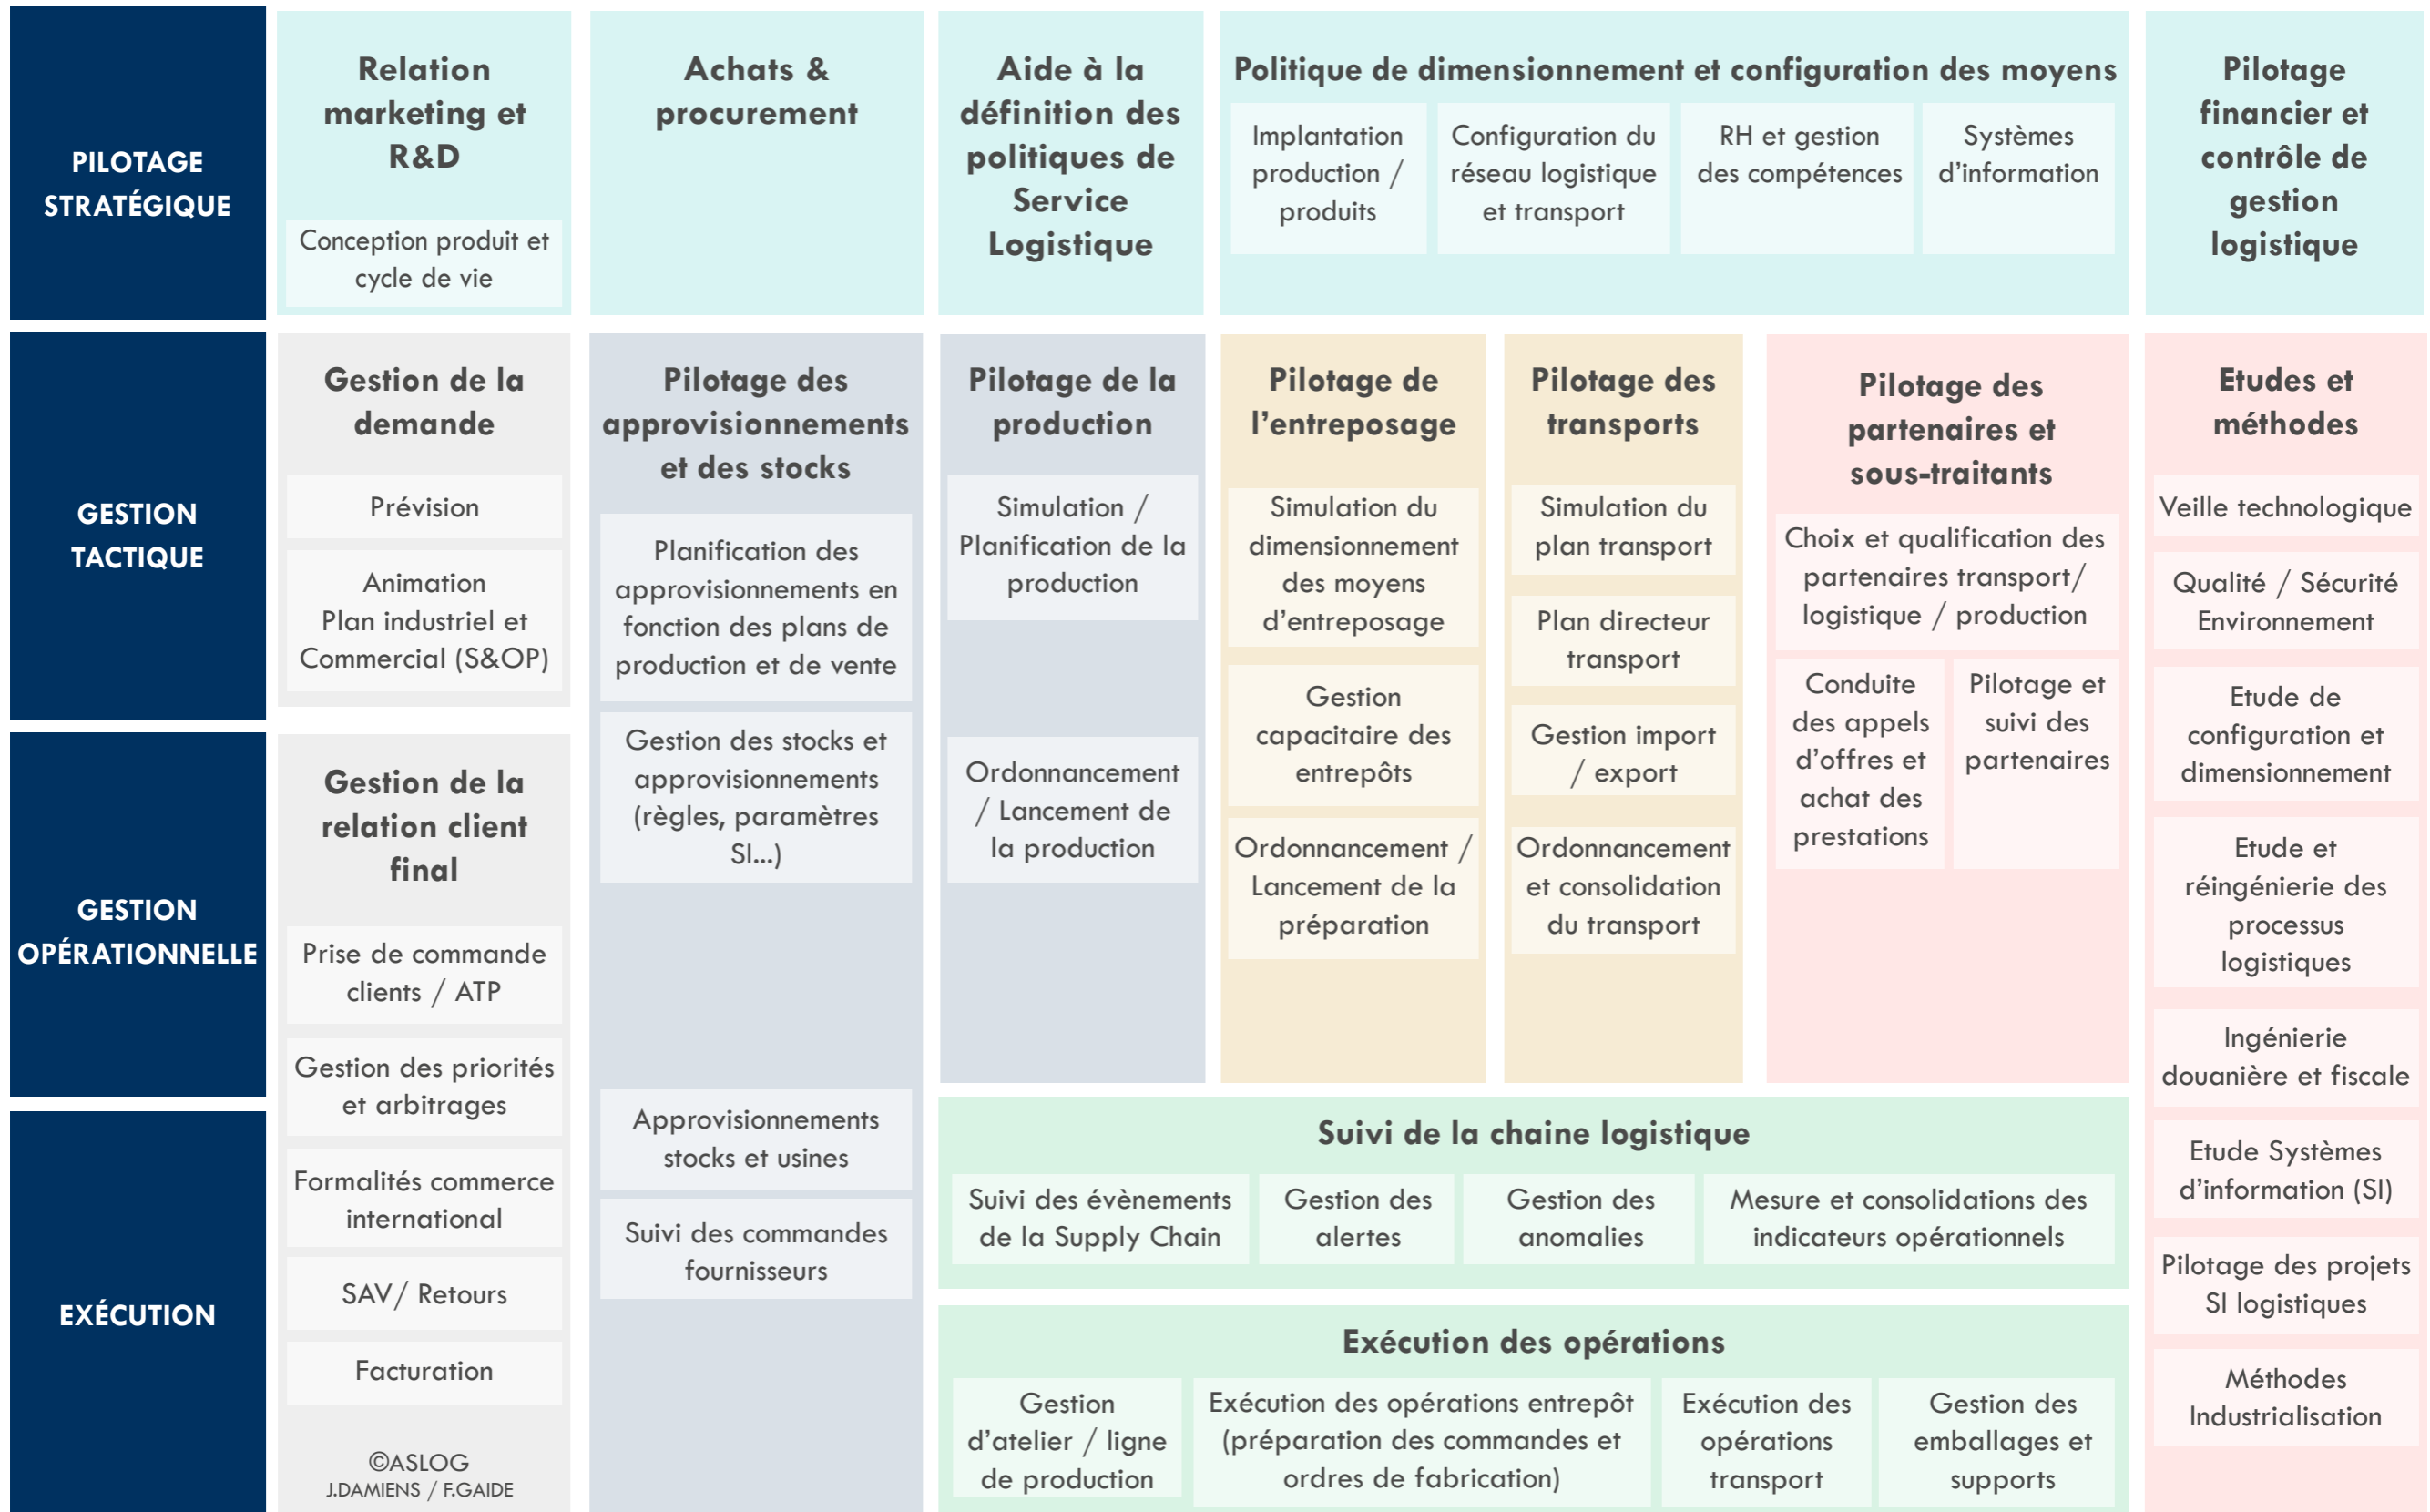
PILOTAGE STRATÉGIQUE

GESTION TACTIQUE

GESTION OPÉRATIONNELLE

EXÉCUTION

Relation marketing et R&D

Conception produit et cycle de vie

Achats & procurement

Aide à la définition des politiques de Service Logistique

Politique de dimensionnement et configuration des moyens

Implantation production / produits

Configuration du réseau logistique et transport

RH et gestion des compétences

Systèmes d'information

Pilotage financier et contrôle de gestion logistique

Gestion de la demande

Prévision

Animation Plan industriel et Commercial (S&OP)

Gestion de la relation client final

Prise de commande clients / ATP

Gestion des priorités et arbitrages

Formalités commerce international

SAV/ Retours

Facturation

©ASLOG
J.DAMIENS / F.GAIDE

Pilotage des approvisionnements et des stocks

Planification des approvisionnements en fonction des plans de production et de vente

Gestion des stocks et approvisionnements (règles, paramètres SI...)

Approvisionnements stocks et usines

Suivi des commandes fournisseurs

Pilotage de la production

Simulation / Planification de la production

Ordonnancement / Lancement de la production

Pilotage de l'entreposage

Simulation du dimensionnement des moyens d'entreposage

Gestion capacitaire des entrepôts

Ordonnancement / Lancement de la préparation

Pilotage des transports

Simulation du plan transport

Plan directeur transport

Gestion import / export

Ordonnancement et consolidation du transport

Pilotage des partenaires et sous-traitants

Choix et qualification des partenaires transport/ logistique / production

Conduite des appels d'offres et achat des prestations

Pilotage et suivi des partenaires

Etudes et méthodes

Veille technologique

Qualité / Sécurité Environnement

Etude de configuration et dimensionnement

Etude et réingénierie des processus logistiques

Ingénierie douanière et fiscale

Etude Systèmes d'information (SI)

Pilotage des projets SI logistiques

Méthodes Industrialisation

Suivi de la chaine logistique

Suivi des évènements de la Supply Chain

Gestion des alertes

Gestion des anomalies

Mesure et consolidations des indicateurs opérationnels

Exécution des opérations

Gestion d'atelier / ligne de production

Exécution des opérations entrepôt (préparation des commandes et ordres de fabrication)

Exécution des opérations transport

Gestion des emballages et supports